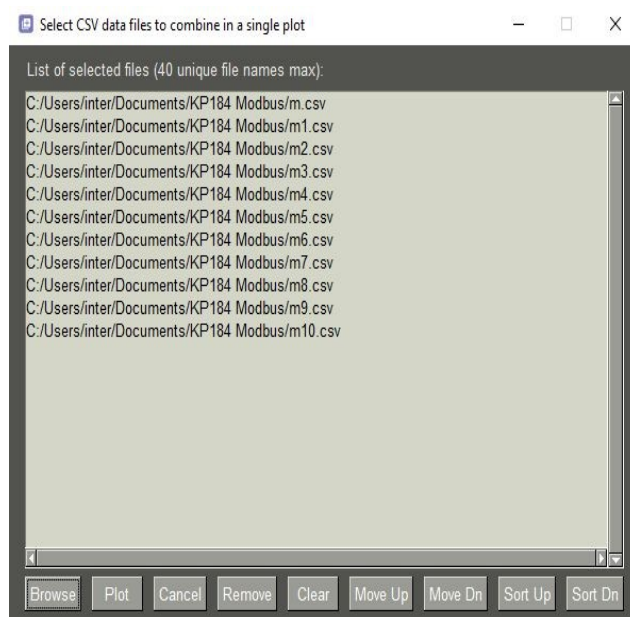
Select CSV data files to combine in a single plot

List of selected files (40 unique file names max):

C:/Users/inter/Documents/KP184 Modbus/m.csv
C:/Users/inter/Documents/KP184 Modbus/m1.csv
C:/Users/inter/Documents/KP184 Modbus/m2.csv
C:/Users/inter/Documents/KP184 Modbus/m3.csv
C:/Users/inter/Documents/KP184 Modbus/m4.csv
C:/Users/inter/Documents/KP184 Modbus/m5.csv
C:/Users/inter/Documents/KP184 Modbus/m6.csv
C:/Users/inter/Documents/KP184 Modbus/m7.csv
C:/Users/inter/Documents/KP184 Modbus/m8.csv
C:/Users/inter/Documents/KP184 Modbus/m9.csv
C:/Users/inter/Documents/KP184 Modbus/m10.csv

Browse Plot Cancel Remove Clear Move Up Move Dn Sort Up Sort Dn